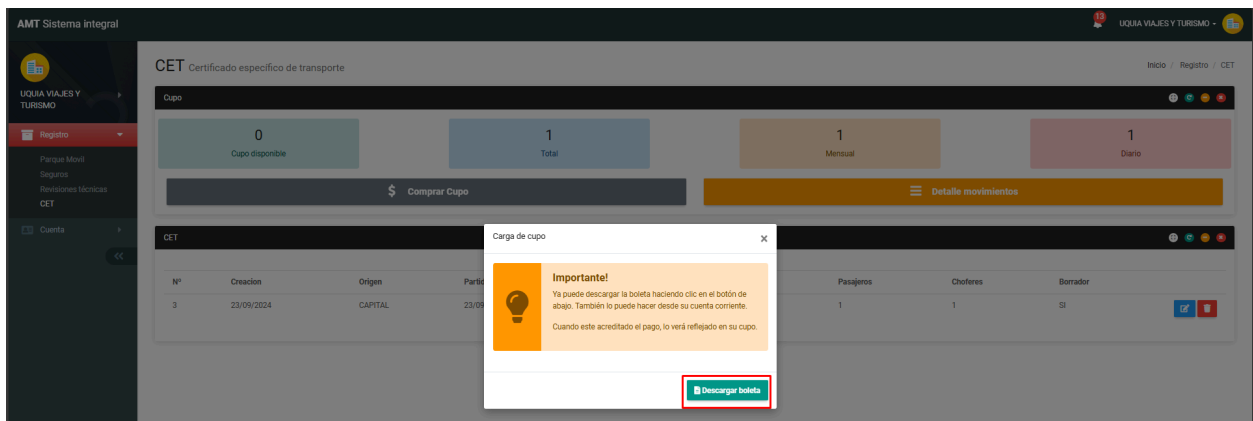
AMT Sistema integral

13 UQUIA VIAJES Y TURISMO

UQUIA VIAJES Y TURISMO

Registro
Parque Movil
Seguros
Revisiones técnicas
CET

Cuenta

CET Certificado específico de transporte

Inicio / Registro / CET

Cupo

| 0 | 1 | 1 | 1 |
|---|---|---|---|
| Cupo disponible | Total | Mensual | Diario |

$ Comprar Cupo

Detalle movimientos

CET

| Nº | Creacion | Origen | Partid | Pasajeros | Choferes | Borrador |
|---|---|---|---|---|---|---|
| 3 | 23/09/2024 | CAPITAL | 23/09 | 1 | 1 | SI |

Carga de cupo

×

Importante!

Ya puede descargar la boleta haciendo clic en el botón de abajo. También lo puede hacer desde su cuenta corriente.

Cuando este acreditado el pago, lo verá reflejado en su cupo.

Descargar boleta